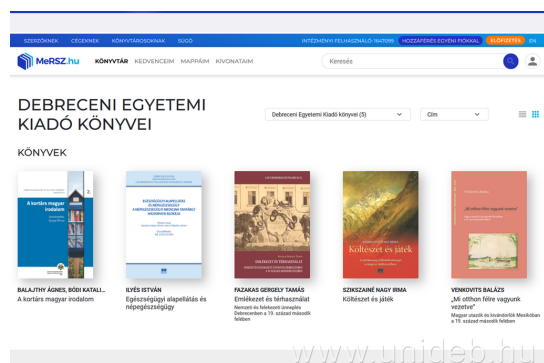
SZERZŐKNEK CÉGEKNEK KÖNYVTÁROSOKNAK SÚGÓ INTÉZMÉNYI FELHASZNÁLÓ: 1647099 HOZZÁFÉRÉS EGYÉNI FIÓKKAL ELŐFIZETÉS EN

MeRSZ.hu KÖNYVTÁR KEDVENCEIM MAPPÁIM KIVONATAIM Keresés

DEBRECENI EGYETEMI KIADÓ KÖNYVEI

Debreceni Egyetemi Kiadó könyvei (5) Cím

KÖNYVEK

A kortárs magyar irodalom

BALAJTHY ÁGNES, BÓDI KATALI...
A kortárs magyar irodalom

ILYÉS ISTVÁN
Egészségügyi alapellátás és népegészségügy

FAZAKAS GERGELY TAMÁS
Emlékezet és térhasználat
Nemzeti és felekezeti ünneplés Debrecenben a 19. század második felében

SZIKSZAINÉ NAGY IRMA
Költészet és játék

VENKOVITS BALÁZS
„Mi otthon félre vagyunk vezetve"
Magyar utazók és kivándorlók Mexikóban a 19. század második felében

www.unideb.hu